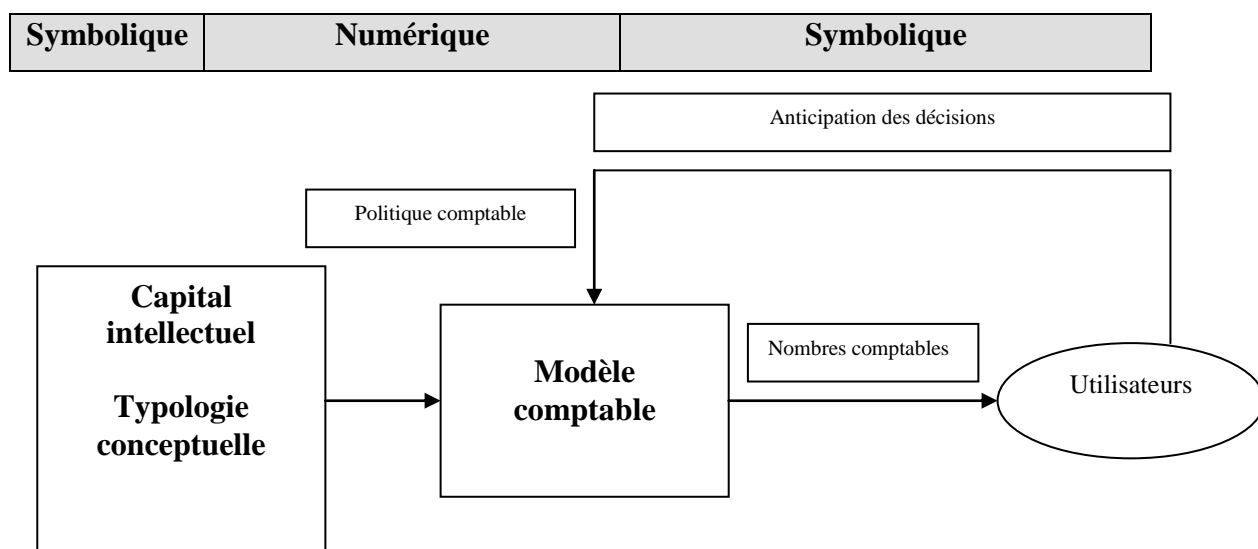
| Symbolique | Numérique | Symbolique |
|---|---|---|

Anticipation des décisions

Politique comptable

Capital intellectuel

Typologie conceptuelle

Modèle comptable

Nombres comptables

Utilisateurs